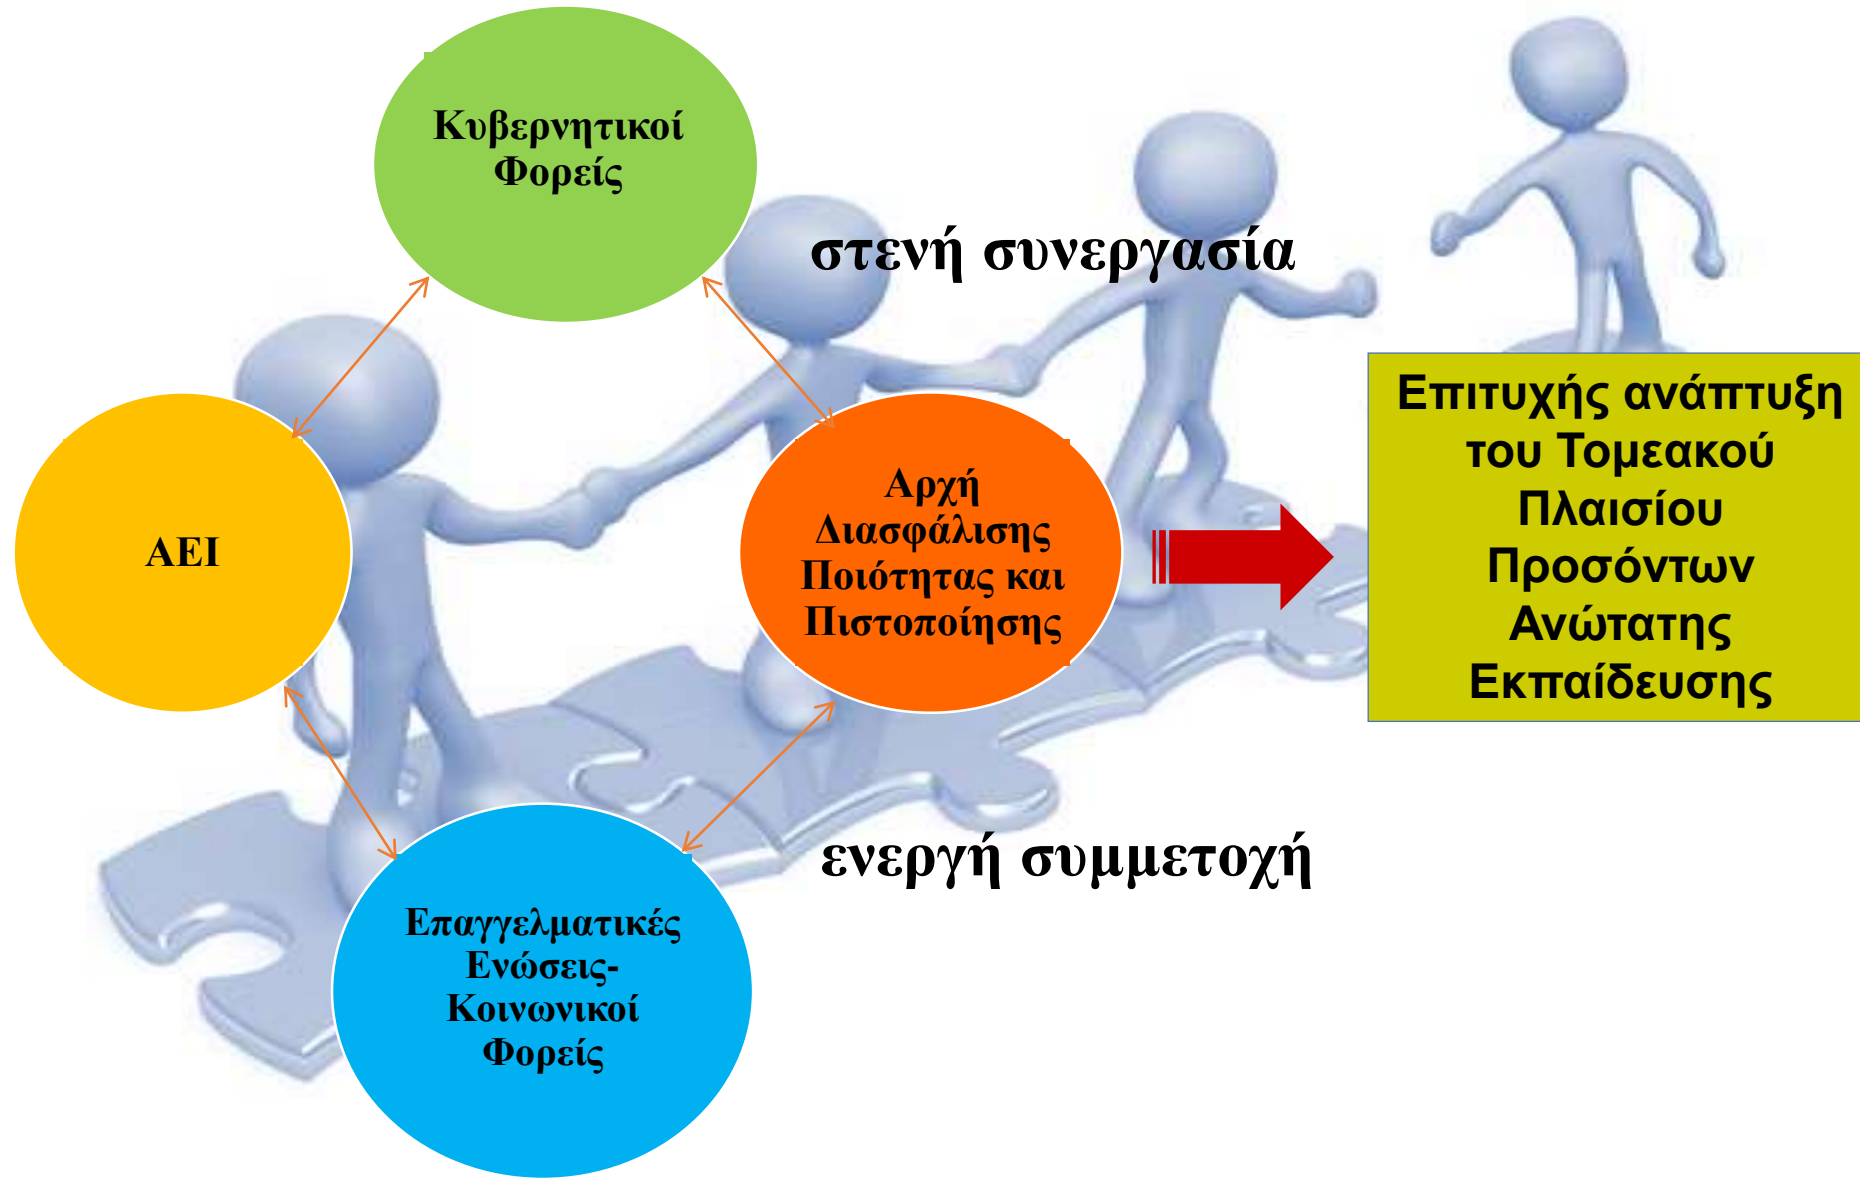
Κυβερνητικοί Φορείς

στενή συνεργασία

ΑΕΙ

Αρχή Διασφάλισης Ποιότητας και Πιστοποίησης

Επιτυχής ανάπτυξη του Τομεακού Πλαισίου Προσόντων Ανώτατης Εκπαίδευσης

ενεργή συμμετοχή

Επαγγελματικές Ενώσεις-Κοινωνικοί Φορείς